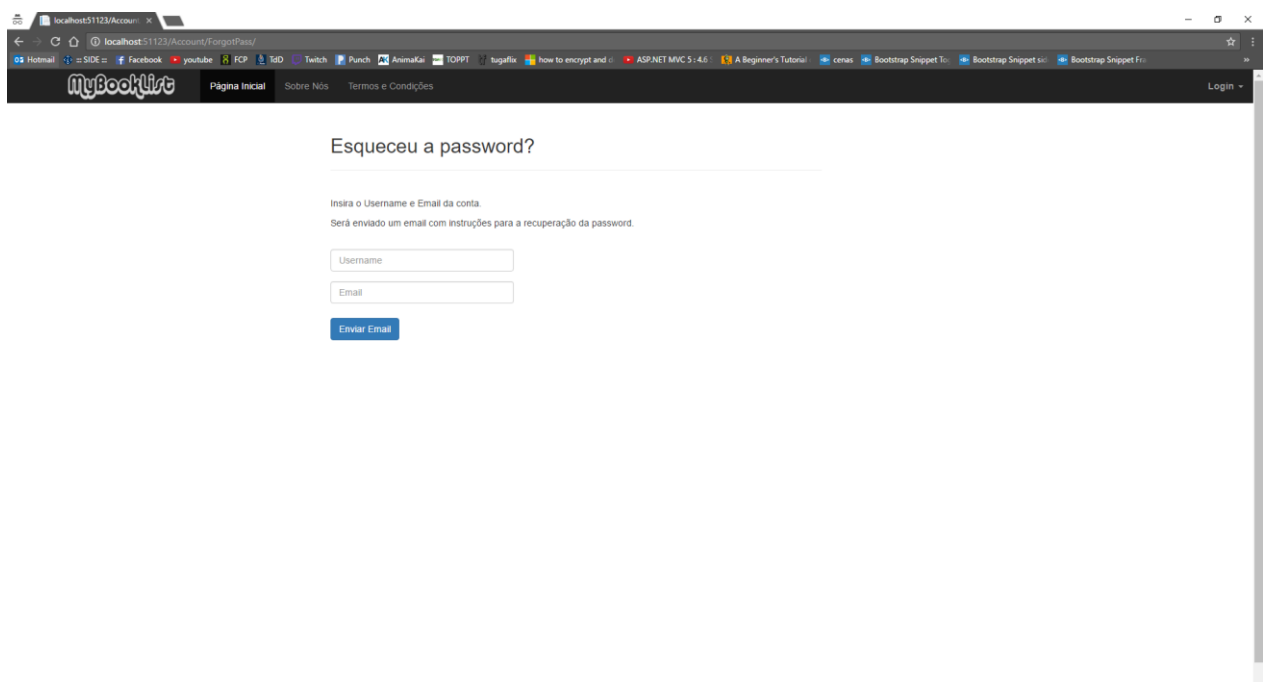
localhost:51123/Account ×

localhost:51123/Account/ForgotPass/

Hotmail =SIDE= Facebook youtube FCP TdD Twitch Punch AnimaKai TOPPT tugaflix how to encrypt and d ASP.NET MVC 5 : 4.6 A Beginner's Tutorial cenas Bootstrap Snippet To Bootstrap Snippet sid Bootstrap Snippet Fo

MyBookList Página Inicial Sobre Nós Termos e Condições Login

Esqueceu a password?

Insira o Username e Email da conta.

Será enviado um email com instruções para a recuperação da password.

Username

Email

Enviar Email